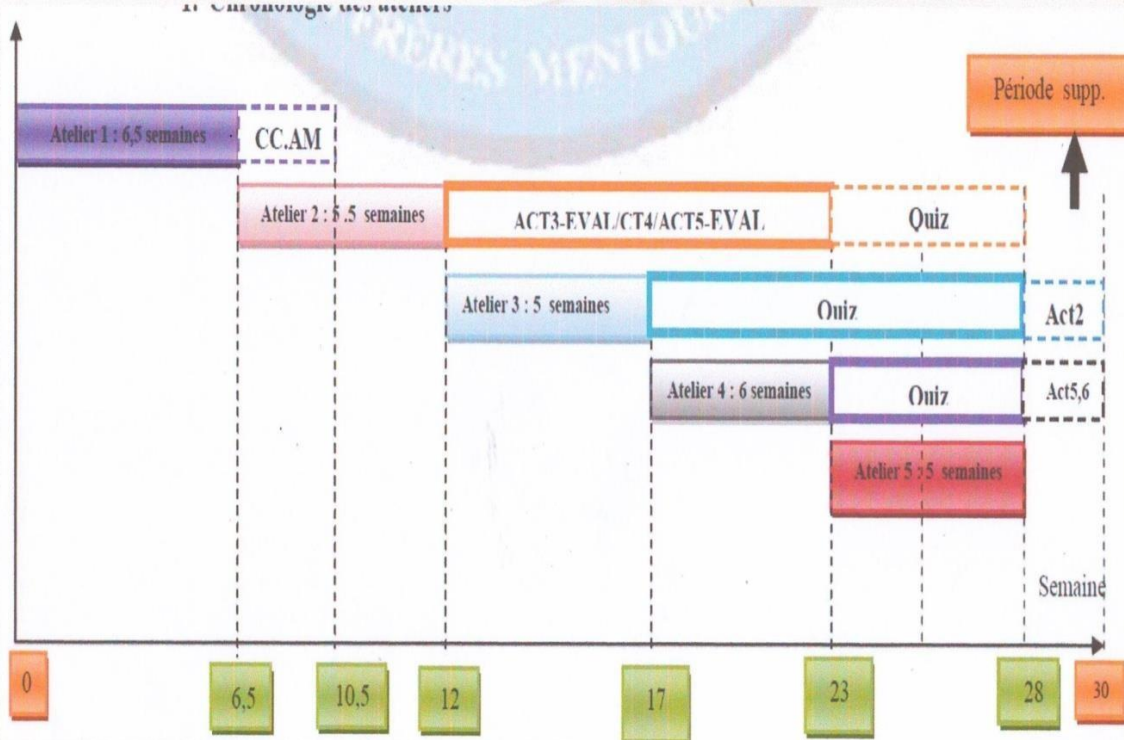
1. Chronologie des ateliers

FRERES MENTOURI

Période supp.

Atelier 1 : 6,5 semaines

CC.AM

Atelier 2 : 5,5 semaines

ACT3-EVAL/CT4/ACT5-EVAL

Quiz

Atelier 3 : 5 semaines

Quiz

Act2

Atelier 4 : 6 semaines

Quiz

Act5,6

Atelier 5 : 5 semaines

Semaine

0

6,5

10,5

12

17

23

28

30